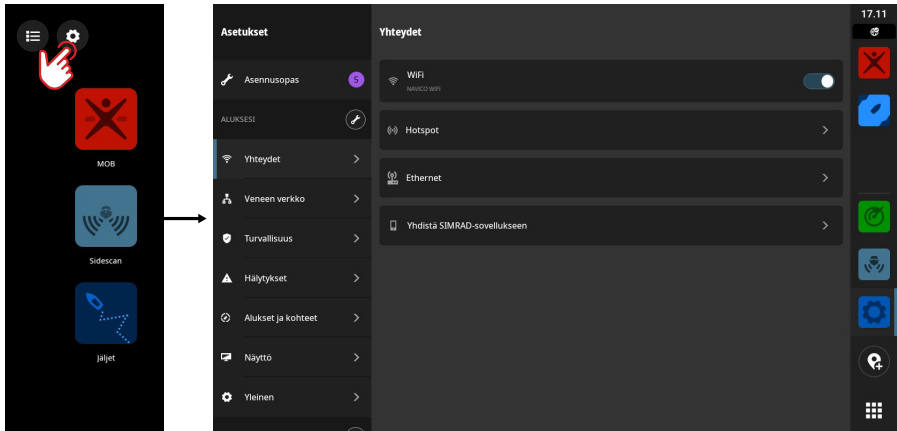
MOB

Sidescan

Jäljet

Asetukset

Asennusopas 5

ALUKSESI

Yhteydet

Veneen verkko

Turvallisuus

Hälytykset

Alukset ja kohteet

Näyttö

Yleinen

Yhteydet

WiFi
NAVICO WIFI

Hotspot

Ethernet

Yhdistä SIMRAD-sovellukseen

17.11